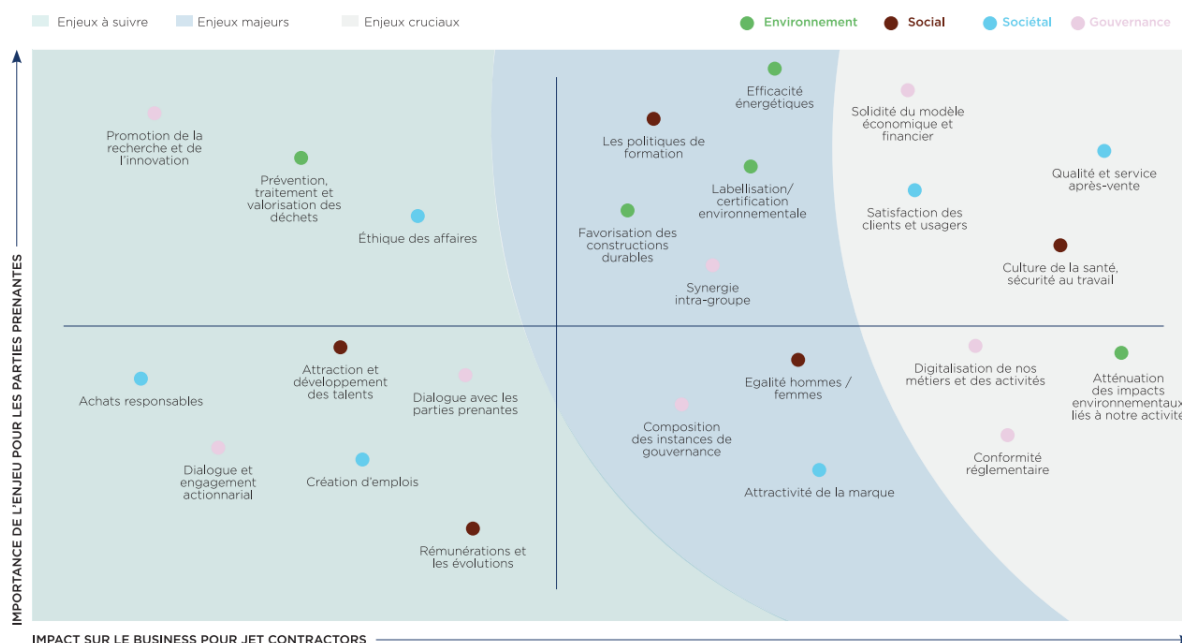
Enjeux à suivre Enjeux majeurs Enjeux cruciaux

Environnement Social Sociétal Gouvernance

IMPORTANCE DE L'ENJEU POUR LES PARTIES PRENANTES

Promotion de la recherche et de l'innovation

Prévention, traitement et valorisation des déchets

Éthique des affaires

Efficacité énergétiques

Les politiques de formation

Labellisation/ certification environnementale

Favorisation des constructions durables

Synergie intra-groupe

Solidité du modèle économique et financier

Qualité et service après-vente

Satisfaction des clients et usagers

Culture de la santé, sécurité au travail

Achats responsables

Attraction et développement des talents

Dialogue avec les parties prenantes

Dialogue et engagement actionnarial

Création d'emplois

Rémunérations et les évolutions

Composition des instances de gouvernance

Egalité hommes / femmes

Attractivité de la marque

Digitalisation de nos métiers et des activités

Atténuation des impacts environnementaux liés à notre activité

Conformité réglementaire

IMPACT SUR LE BUSINESS POUR JET CONTRACTORS